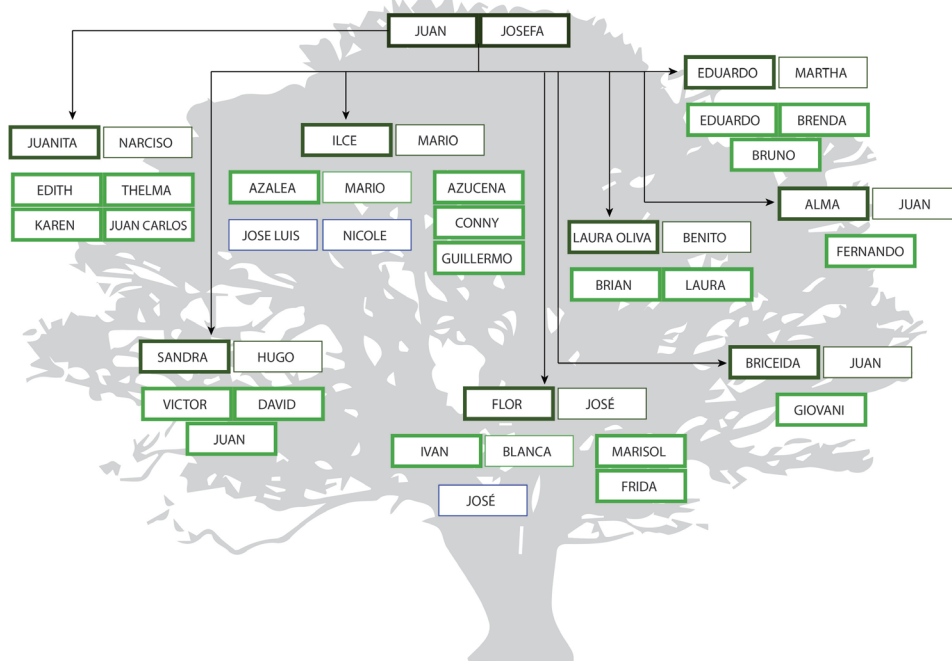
JUAN JOSEFA

EDUARDO MARTHA

EDUARDO BRENDA

BRUNO

JUANITA NARCISO

EDITH THELMA

KAREN JUAN CARLOS

ILCE MARIO

AZALEA MARIO

JOSE LUIS NICOLE

AZUCENA

CONNY

GUILLERMO

LAURA OLIVA BENITO

BRIAN LAURA

ALMA JUAN

FERNANDO

SANDRA HUGO

VICTOR DAVID

JUAN

BRICEIDA JUAN

GIOVANI

FLOR JOSÉ

IVAN BLANCA

JOSÉ

MARISOL

FRIDA